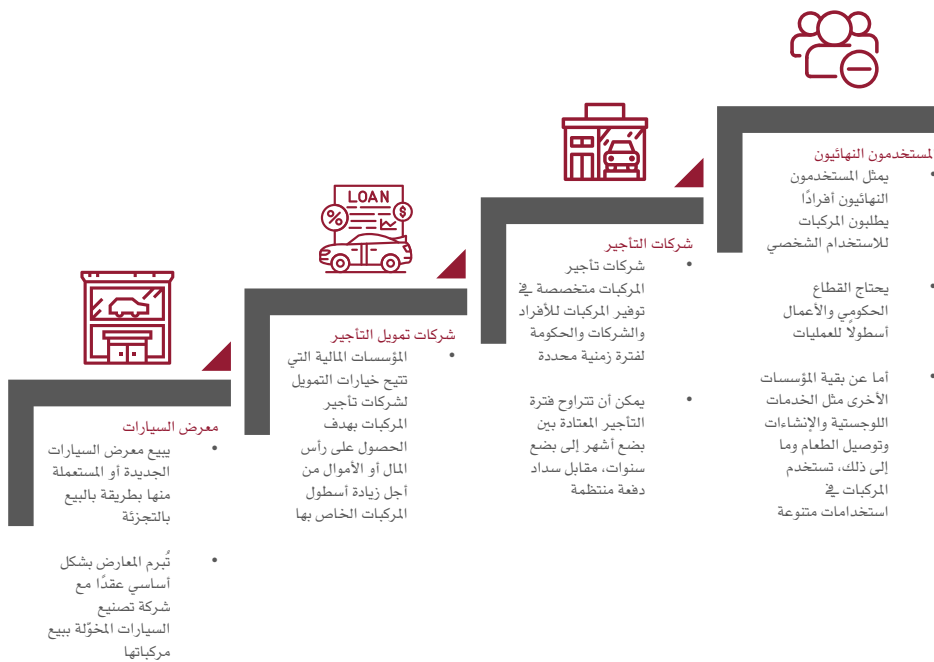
المستخدمون النهائيون

• يمثل المستخدمون النهائيون أفرادًا يطلبون المركبات للاستخدام الشخصي

• يحتاج القطاع الحكومي والأعمال أسطولاً للعمليات

• أما عن بقية المؤسسات الأخرى مثل الخدمات اللوجستية والإنشاءات وتوصيل الطعام وما إلى ذلك، تستخدم المركبات في استخدامات متنوعة

شركات التأجير

• شركات تأجير المركبات متخصصة في توفير المركبات للأفراد والشركات والحكومة لفترة زمنية محددة

• يمكن أن تتراوح فترة التأجير المعتادة بين بضع أشهر إلى بضع سنوات، مقابل سداد دفعة منتظمة

LOAN

شركات تمويل التأجير

• المؤسسات المالية التي تتيح خيارات التمويل لشركات تأجير المركبات بهدف الحصول على رأس المال أو الأموال من أجل زيادة أسطول المركبات الخاص بها

معرض السيارات

• يبيع معرض السيارات الجديدة أو المستعملة منها بطريقة بالبيع بالتجزئة

• تُبرم المعارض بشكل أساسي عقدًا مع شركة تصنيع السيارات المخوّلة ببيع مركباتها